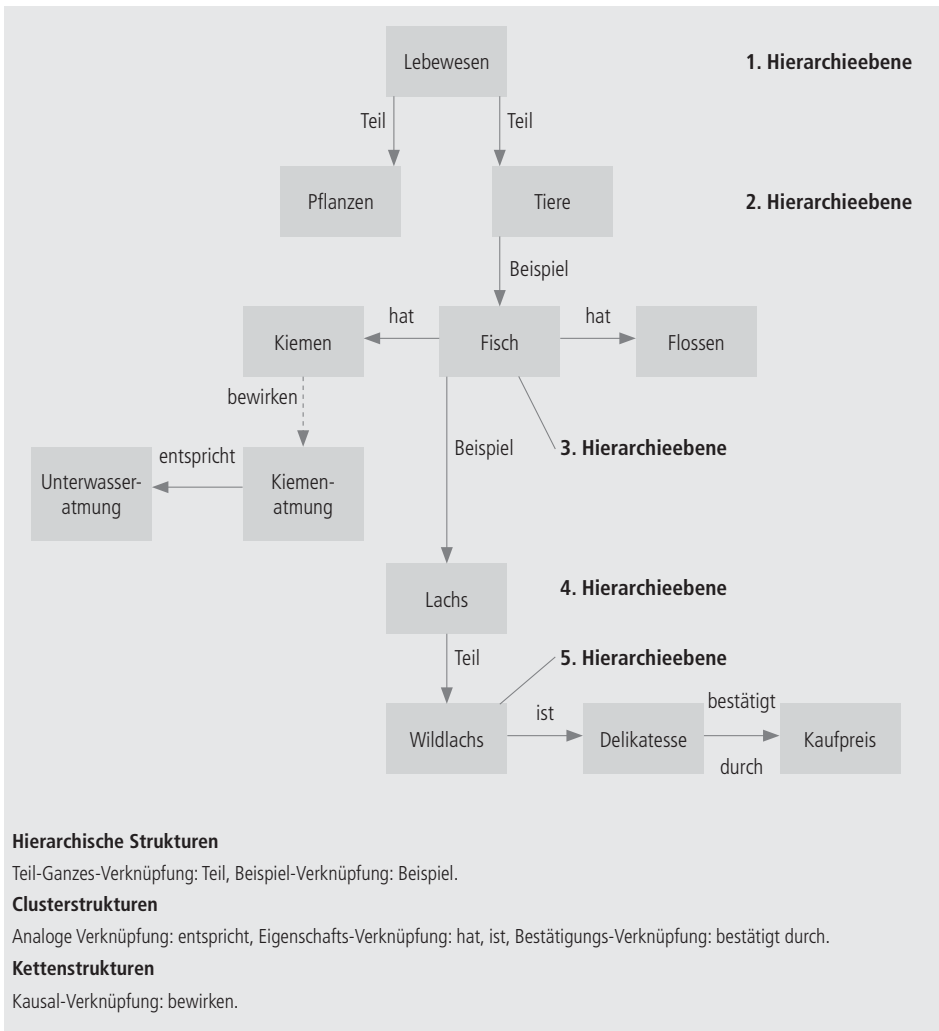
Lebewesen

1. Hierarchieebene

Teil

Teil

Pflanzen

Tiere

2. Hierarchieebene

Beispiel

hat

hat

Kiemen

Fisch

Flossen

bewirken

Beispiel

3. Hierarchieebene

entspricht

Unterwasseratmung

Kiemenatmung

Lachs

4. Hierarchieebene

Teil

5. Hierarchieebene

bestätigt

ist

Wildlachs

Delikatesse

Kaufpreis

durch

**Hierarchische Strukturen**

Teil-Ganzes-Verknüpfung: Teil, Beispiel-Verknüpfung: Beispiel.

**Clusterstrukturen**

Analoge Verknüpfung: entspricht, Eigenschafts-Verknüpfung: hat, ist, Bestätigungs-Verknüpfung: bestätigt durch.

**Kettenstrukturen**

Kausal-Verknüpfung: bewirken.